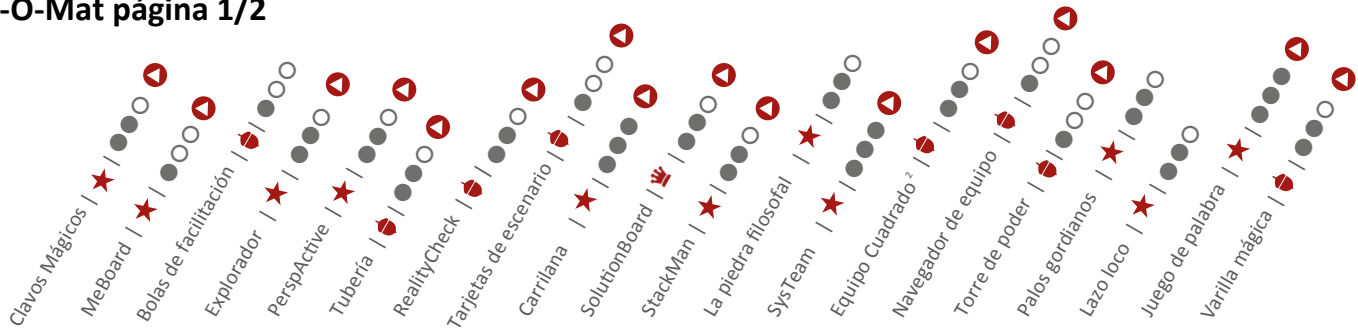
-O-Mat página 1/2

Clavos Mágicos | |
MeBoard | |
Bolas de facilitación | |
Explorador | |
PerspActive | |
Tubería | |
RealityCheck | |
Tarjetas de escenario | |
Carrilana | |
SolutionBoard | |
StackMan | |
La piedra filosofal | |
SysTeam | |
Equipo Cuadrado ² | |
Navegador de equipo | |
Torre de poder | |
Palos gordianos | |
Lazo loco | |
Juego de palabra | |
Varilla mágica | |